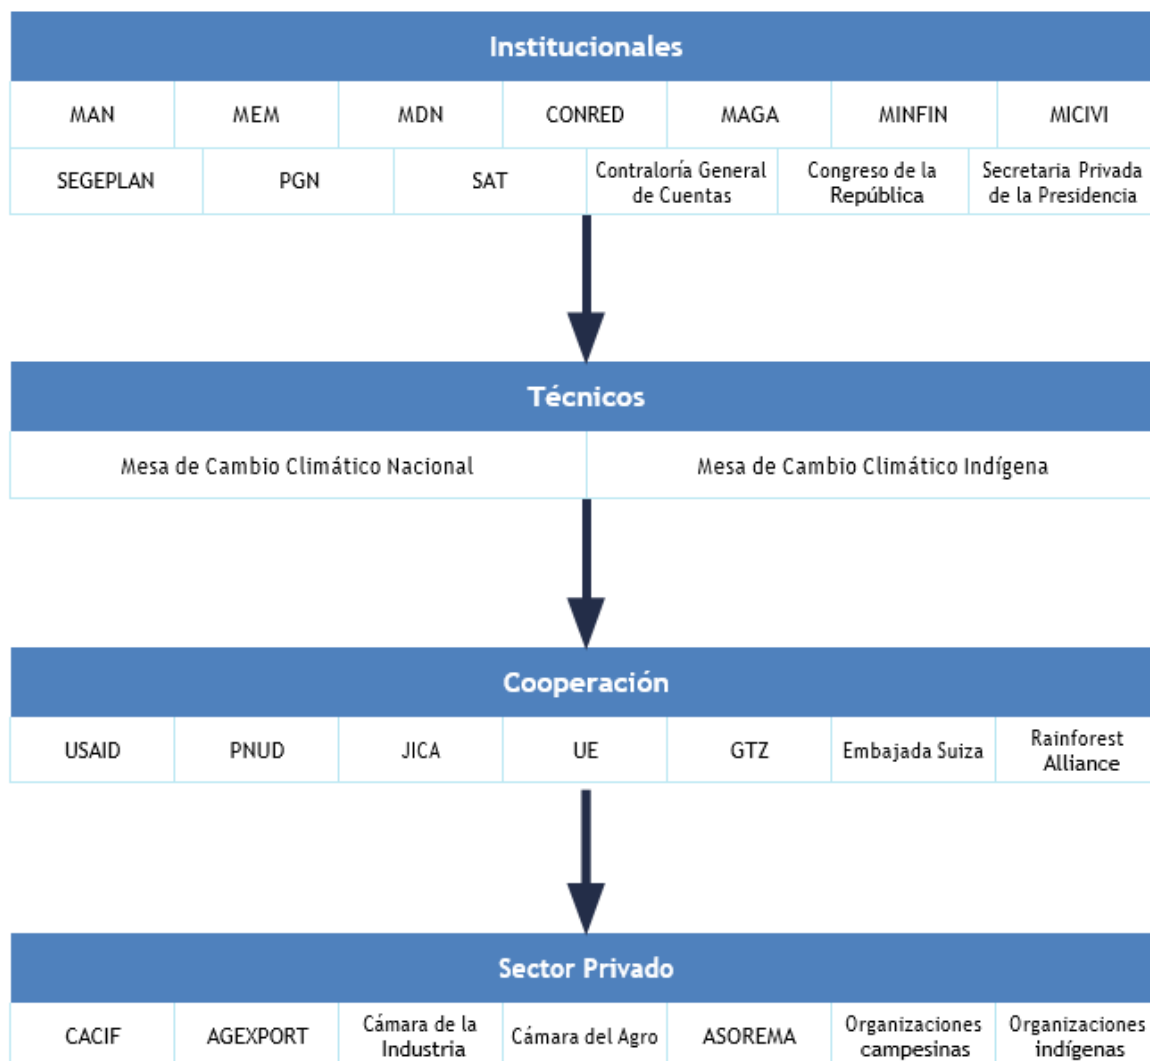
Institucionales

| MAN | MEM | MDN | CONRED | MAGA | MINFIN | MICIVI |
|---|---|---|---|---|---|---|

| SEGEPLAN | PGN | SAT | Contraloría General de Cuentas | Congreso de la República | Secretaria Privada de la Presidencia |
|---|---|---|---|---|---|

Técnicos

| Mesa de Cambio Climático Nacional | Mesa de Cambio Climático Indígena |
|---|---|

Cooperación

| USAID | PNUD | JICA | UE | GTZ | Embajada Suiza | Rainforest Alliance |
|---|---|---|---|---|---|---|

Sector Privado

| CACIF | AGEXPORT | Cámara de la Industria | Cámara del Agro | ASOREMA | Organizaciones campesinas | Organizaciones indígenas |
|---|---|---|---|---|---|---|